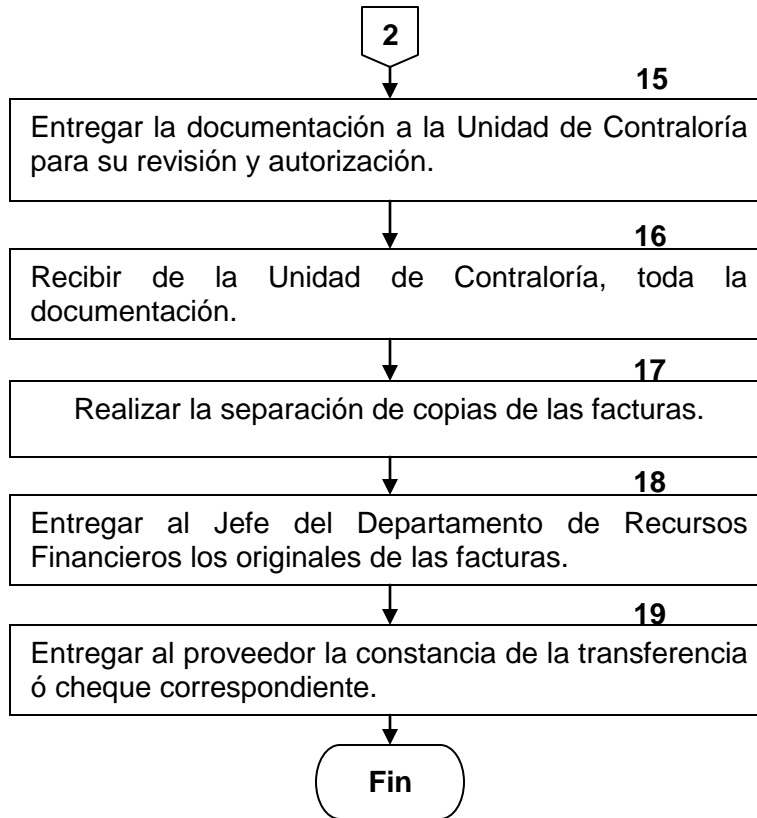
2

15

Entregar la documentación a la Unidad de Contraloría para su revisión y autorización.

16

Recibir de la Unidad de Contraloría, toda la documentación.

17

Realizar la separación de copias de las facturas.

18

Entregar al Jefe del Departamento de Recursos Financieros los originales de las facturas.

19

Entregar al proveedor la constancia de la transferencia ó cheque correspondiente.

Fin